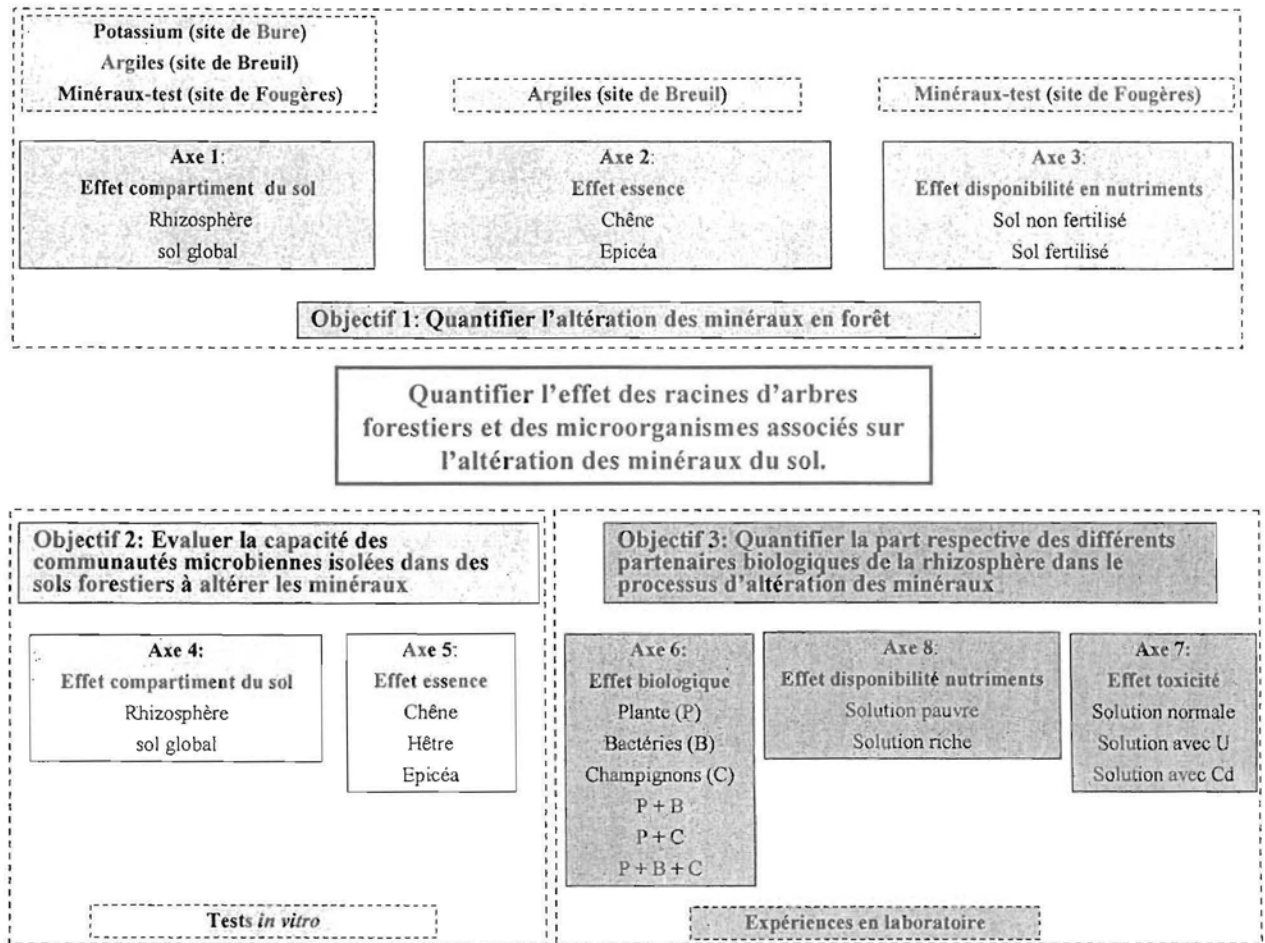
Potassium (site de Bure)
Argiles (site de Breuil)
Minéraux-test (site de Fougères)

Argiles (site de Breuil)

Minéraux-test (site de Fougères)

Axe 1:
Effet compartiment du sol
Rhizosphère
sol global

Axe 2:
Effet essence
Chêne
Epicéa

Axe 3:
Effet disponibilité en nutriments
Sol non fertilisé
Sol fertilisé

Objectif 1: Quantifier l'altération des minéraux en forêt

Quantifier l'effet des racines d'arbres forestiers et des microorganismes associés sur l'altération des minéraux du sol.

Objectif 2: Evaluer la capacité des communautés microbiennes isolées dans des sols forestiers à altérer les minéraux

Axe 4:
Effet compartiment du sol
Rhizosphère
sol global

Axe 5:
Effet essence
Chêne
Hêtre
Epicéa

Tests *in vitro*

Objectif 3: Quantifier la part respective des différents partenaires biologiques de la rhizosphère dans le processus d'altération des minéraux

Axe 6:
Effet biologique
Plante (P)
Bactéries (B)
Champignons (C)
P + B
P + C
P + B + C

Axe 8:
Effet disponibilité nutriments
Solution pauvre
Solution riche

Axe 7:
Effet toxicité
Solution normale
Solution avec U
Solution avec Cd

Expériences en laboratoire